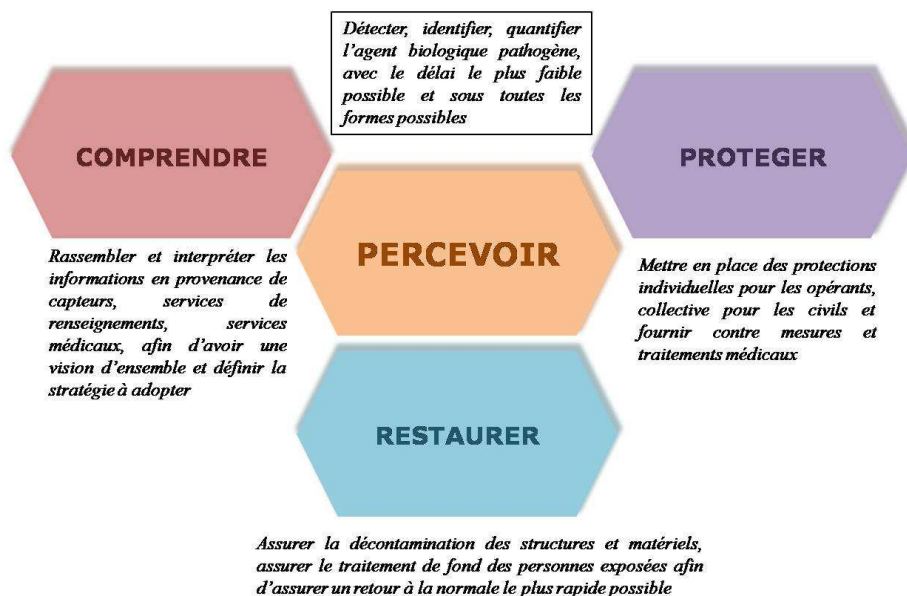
Détecter, identifier, quantifier l'agent biologique pathogène, avec le délai le plus faible possible et sous toutes les formes possibles

COMPRENDRE

PROTEGER

PERCEVOIR

Rassembler et interpréter les informations en provenance de capteurs, services de renseignements, services médicaux, afin d'avoir une vision d'ensemble et définir la stratégie à adopter

Mettre en place des protections individuelles pour les opérants, collective pour les civils et fournir contre mesures et traitements médicaux

RESTAURER

Assurer la décontamination des structures et matériels, assurer le traitement de fond des personnes exposées afin d'assurer un retour à la normale le plus rapide possible